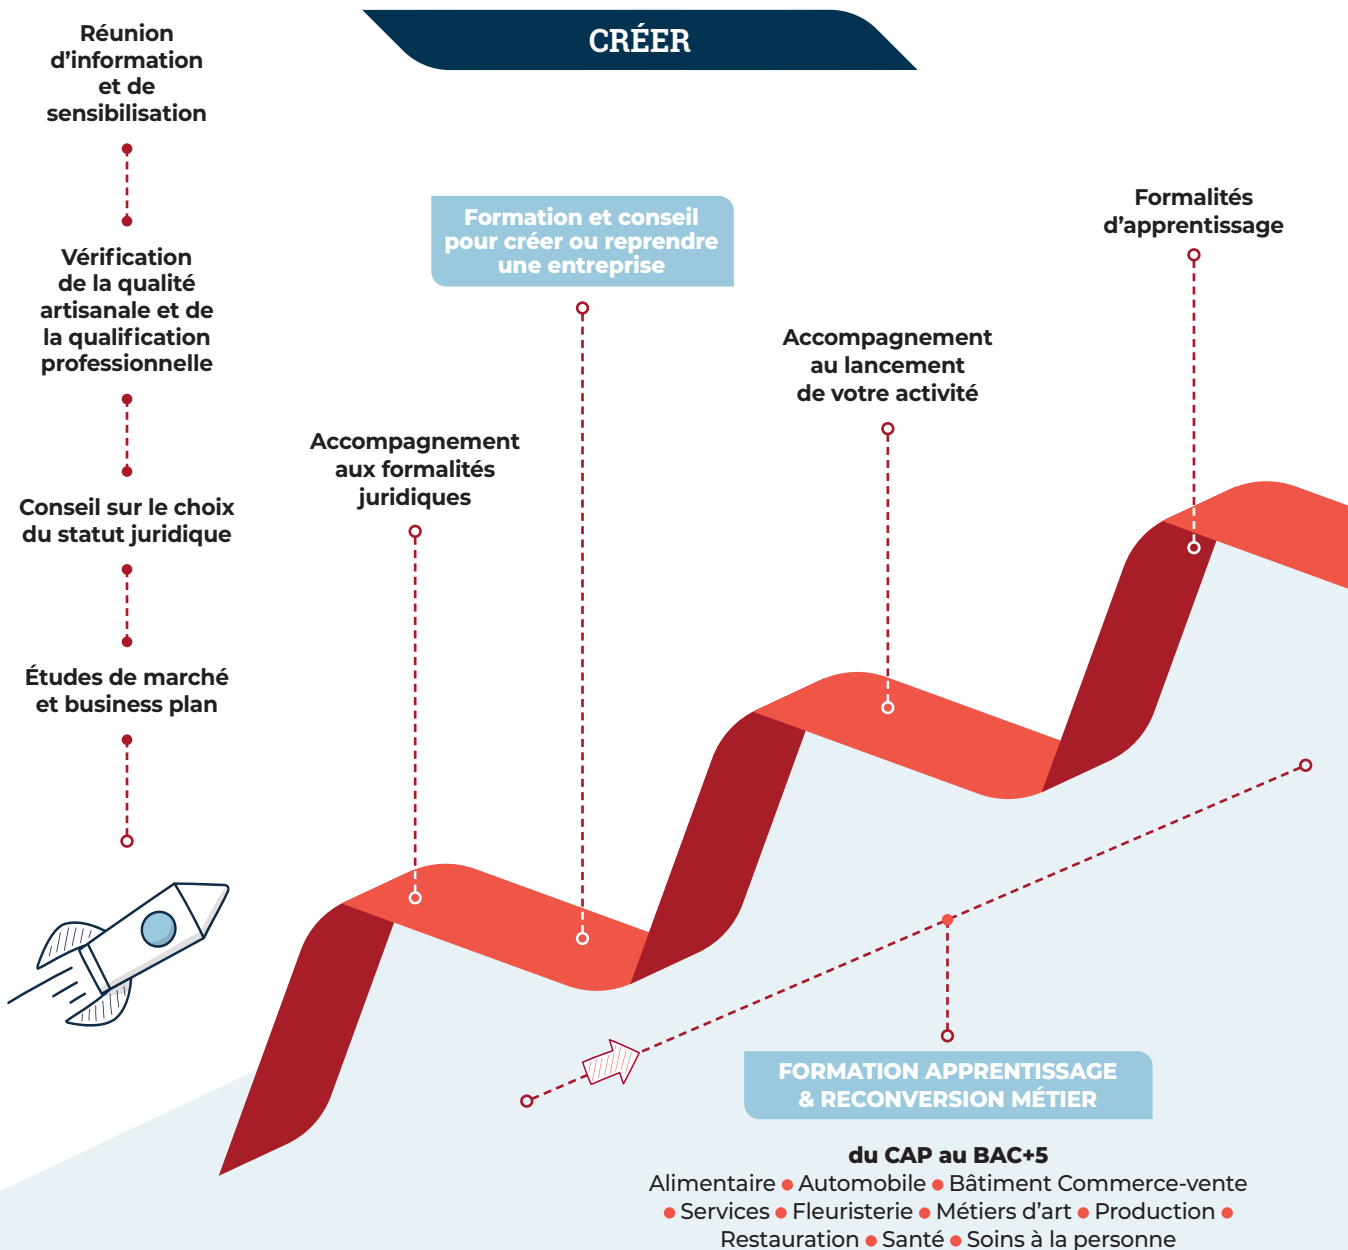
CRÉER

Réunion d'information et de sensibilisation

Vérification de la qualité artisanale et de la qualification professionnelle

Conseil sur le choix du statut juridique

Études de marché et business plan

Accompagnement aux formalités juridiques

Formation et conseil pour créer ou reprendre une entreprise

Accompagnement au lancement de votre activité

Formalités d'apprentissage

FORMATION APPRENTISSAGE & RECONVERSION MÉTIER

du CAP au BAC+5

Alimentaire • Automobile • Bâtiment Commerce-vente • Services • Fleuristerie • Métiers d'art • Production • Restauration • Santé • Soins à la personne